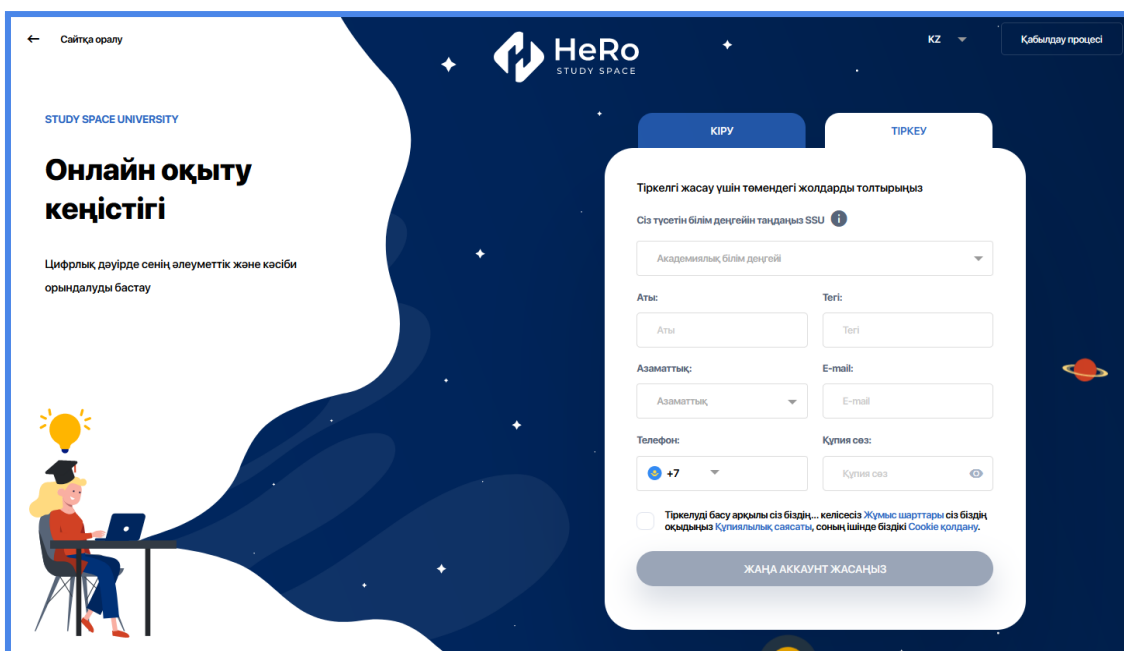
← Сайтқа оралу

HeRo
STUDY SPACE

KZ

Қабылдау процесі

STUDY SPACE UNIVERSITY

Онлайн оқыту кеңістігі

Цифрлық дәуірде сенің әлеуметтік және кәсіби орындалуды бастау

КІРУ

ТІРКЕУ

Тіркелгі жасау үшін төмендегі жолдарды толтырыңыз

Сіз түсетін білім деңгейін таңдаңыз SSU

Академиялық білім деңгейі

Аты:

Аты

Тегі:

Тегі

Азаматтық:

Азаматтық

E-mail:

E-mail

Телефон:

+7

Құпия сөз:

Құпия сөз

Тіркелуді басу арқылы сіз біздің... келісесіз Жұмыс шарттары сіз біздің оқыдыңыз Құпиялылық саясаты, соның ішінде біздікі Cookie қолдану.

ЖАҢА АККАУНТ ЖАСАҢЫЗ